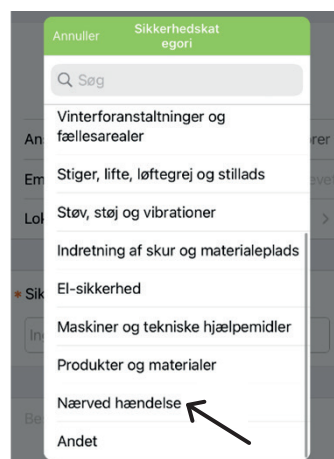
Annuller

Sikkerhedskategori

Søg

Vinterforanstaltninger og fællesarealer

Stiger, lifte, løftegrej og stillads

Støv, støj og vibrationer

Indretning af skur og materialeplads

El-sikkerhed

Maskiner og tekniske hjælpemidler

Produkter og materialer

Nærved hændelse

Andet

An

Em

Lok

Sik

In

Be

rer

ever